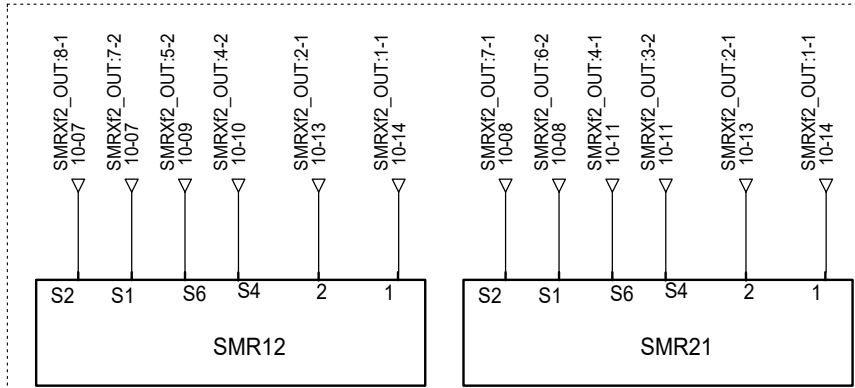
SMRXf2_OUT:8-1
10-07

SMRXf2_OUT:7-2
10-07

SMRXf2_OUT:5-2
10-09

SMRXf2_OUT:4-2
10-10

SMRXf2_OUT:2-1
10-13

SMRXf2_OUT:1-1
10-14

SMRXf2_OUT:7-1
10-08

SMRXf2_OUT:6-2
10-08

SMRXf2_OUT:4-1
10-11

SMRXf2_OUT:3-2
10-11

SMRXf2_OUT:2-1
10-13

SMRXf2_OUT:1-1
10-14

S2 S1 S6 S4 2 1

SMR12

S2 S1 S6 S4 2 1

SMR21